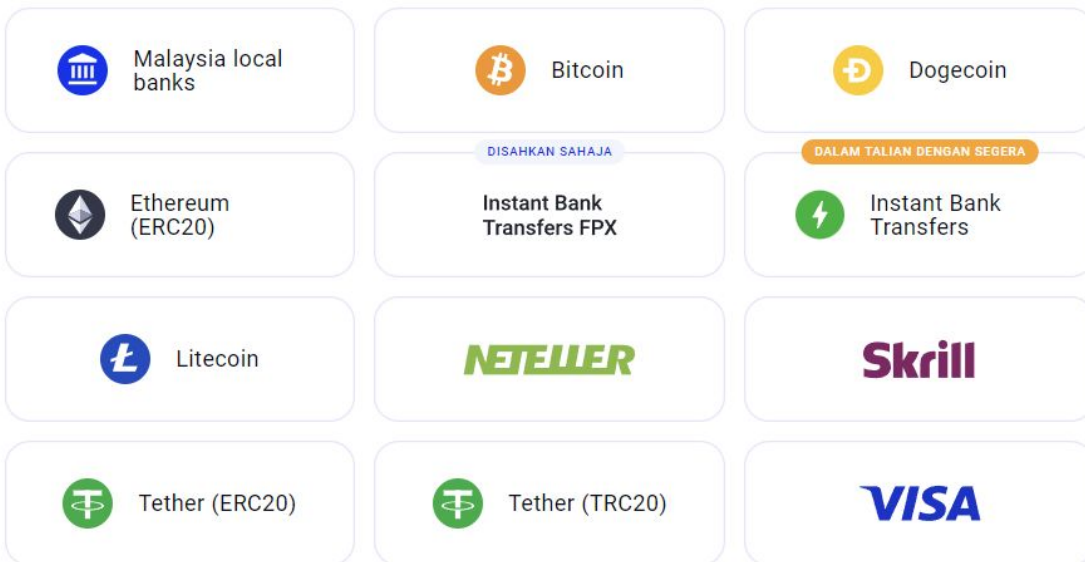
Malaysia local banks

Bitcoin

Dogecoin

Ethereum (ERC20)

DISAHKAN SAHAJA

Instant Bank Transfers FPX

DALAM TALIAN DENGAN SEGERA

Instant Bank Transfers

Litecoin

NETELLER

Skrill

Tether (ERC20)

Tether (TRC20)

VISA